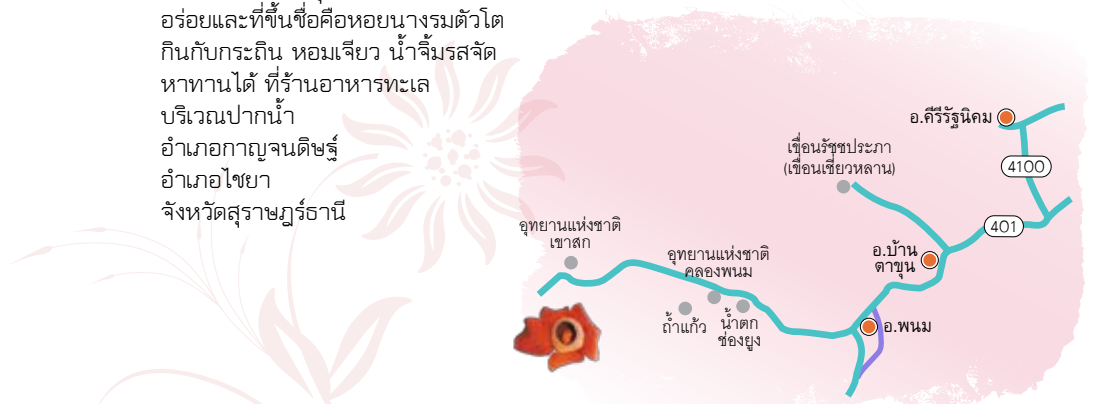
อร่อยและที่ขึ้นชื่อคือหอยนางรมตัวโต กินกับกระถิน หอมเจียว น้ำจิ้มรสจัด หาทานได้ ที่ร้านอาหารทะเล บริเวณปากน้ำ อำเภอกาญจนดิษฐ์ อำเภอไชยา จังหวัดสุราษฎร์ธานี

อ.คีรีรัฐนิคม
4100
เขื่อนรัชชประภา (เขื่อนเชี่ยวหลาน)
401
อุทยานแห่งชาติเขาสก
อ.บ้านตาขุน
อุทยานแห่งชาติคลองพนม
ถ้ำแก้ว
น้ำตกช่องยูง
อ.พนม